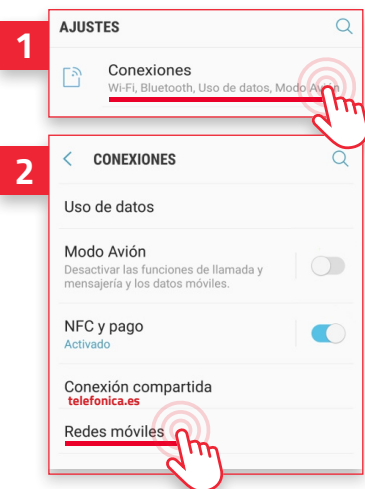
1

AJUSTES

Conexiones
Wi-Fi, Bluetooth, Uso de datos, Modo A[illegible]

2

CONEXIONES

Uso de datos

Modo Avión
Desactivar las funciones de llamada y mensajería y los datos móviles.

NFC y pago
Activado

Conexión compartida

telefonica.es

Redes móviles